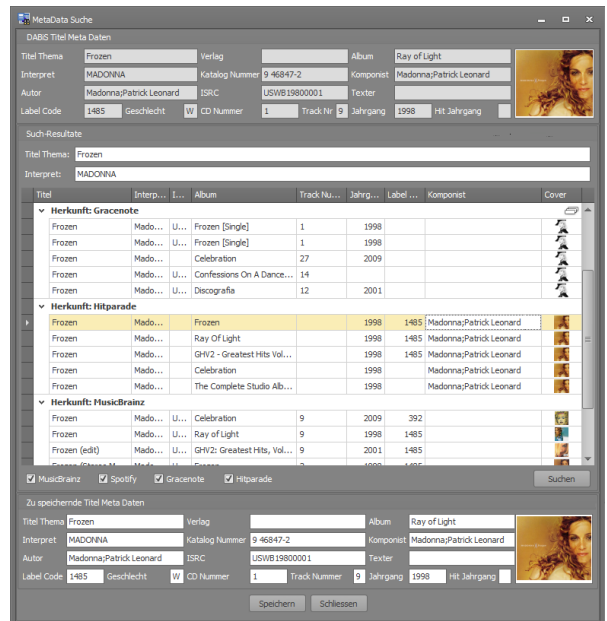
MetaData Suche

DABiS Titel Meta Daten

Titel Thema Frozen
Verlag
Album Ray of Light
Interpret MADONNA
Katalog Nummer 9 46847-2
Komponist Madonna;Patrick Leonard
Autor Madonna;Patrick Leonard
ISRC USWB19800001
Texter
Label Code 1485
Geschlecht W
CD Nummer 1
Track Nr 9
Jahrgang 1998
Hit Jahrgang

Such-Resultate

Titel Thema: Frozen
Interpret: MADONNA

| Titel | Interp... | I... | Album | Track Nu... | Jahrg... | Label ... | Komponist | Cover |
|---|---|---|---|---|---|---|---|---|
| Herkunft: Gracenote | | | | | | | | |
| Frozen | Mado... | U... | Frozen [Single] | 1 | 1998 | | | |
| Frozen | Mado... | U... | Frozen [Single] | 1 | 1998 | | | |
| Frozen | Mado... | U... | Celebration | 27 | 2009 | | | |
| Frozen | Mado... | U... | Confessions On A Dance... | 14 | | | | |
| Frozen | Mado... | U... | Discografia | 12 | 2001 | | | |
| Herkunft: Hitparade | | | | | | | | |
| Frozen | Mado... | | Frozen | | 1998 | 1485 | Madonna;Patrick Leonard | |
| Frozen | Mado... | | Ray Of Light | | 1998 | 1485 | Madonna;Patrick Leonard | |
| Frozen | Mado... | | GHV2 - Greatest Hits Vol... | | 1998 | 1485 | Madonna;Patrick Leonard | |
| Frozen | Mado... | | Celebration | | 1998 | | Madonna;Patrick Leonard | |
| Frozen | Mado... | | The Complete Studio Alb... | | 1998 | | Madonna;Patrick Leonard | |
| Herkunft: MusicBrainz | | | | | | | | |
| Frozen | Mado... | | Celebration | 9 | 2009 | 392 | | |
| Frozen | Mado... | | Ray of Light | 9 | 1998 | 1485 | | |
| Frozen (edit) | Mado... | | GHV2: Greatest Hits, Vol... | 9 | 2001 | 1485 | | |
| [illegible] | | | | | | | | |

MusicBrainz
Spotify
Gracenote
Hitparade
Suchen

Zu speichernde Titel Meta Daten

Titel Thema Frozen
Verlag
Album Ray of Light
Interpret MADONNA
Katalog Nummer 9 46847-2
Komponist Madonna;Patrick Leonard
Autor Madonna;Patrick Leonard
ISRC USWB19800001
Texter
Label Code 1485
Geschlecht W
CD Nummer 1
Track Nummer 9
Jahrgang 1998
Hit Jahrgang

Speichern
Schliessen